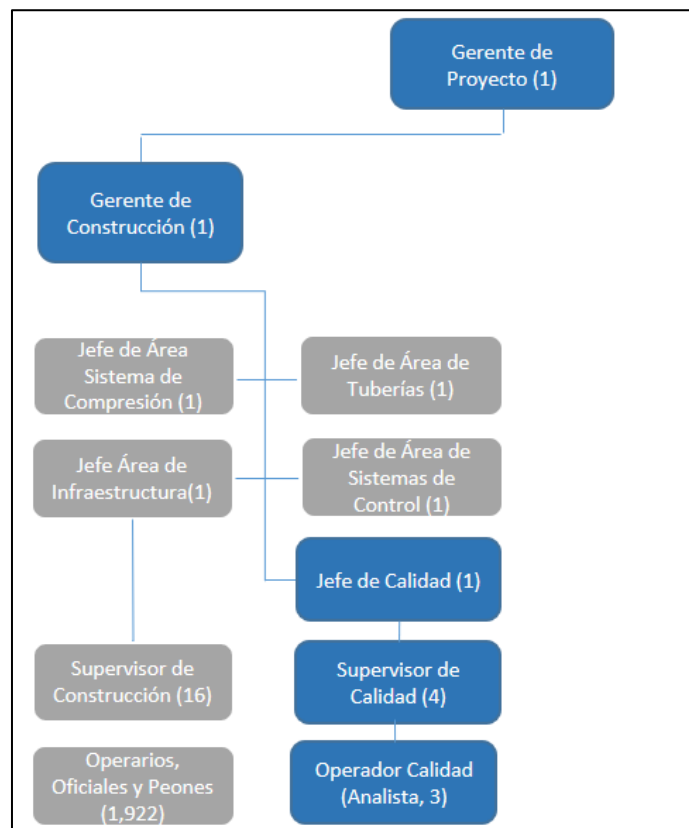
Gerente de Proyecto (1)

Gerente de Construcción (1)

Jefe de Área Sistema de Compresión (1)

Jefe de Área de Tuberías (1)

Jefe Área de Infraestructura(1)

Jefe de Área de Sistemas de Control (1)

Jefe de Calidad (1)

Supervisor de Construcción (16)

Supervisor de Calidad (4)

Operarios, Oficiales y Peones (1,922)

Operador Calidad (Analista, 3)